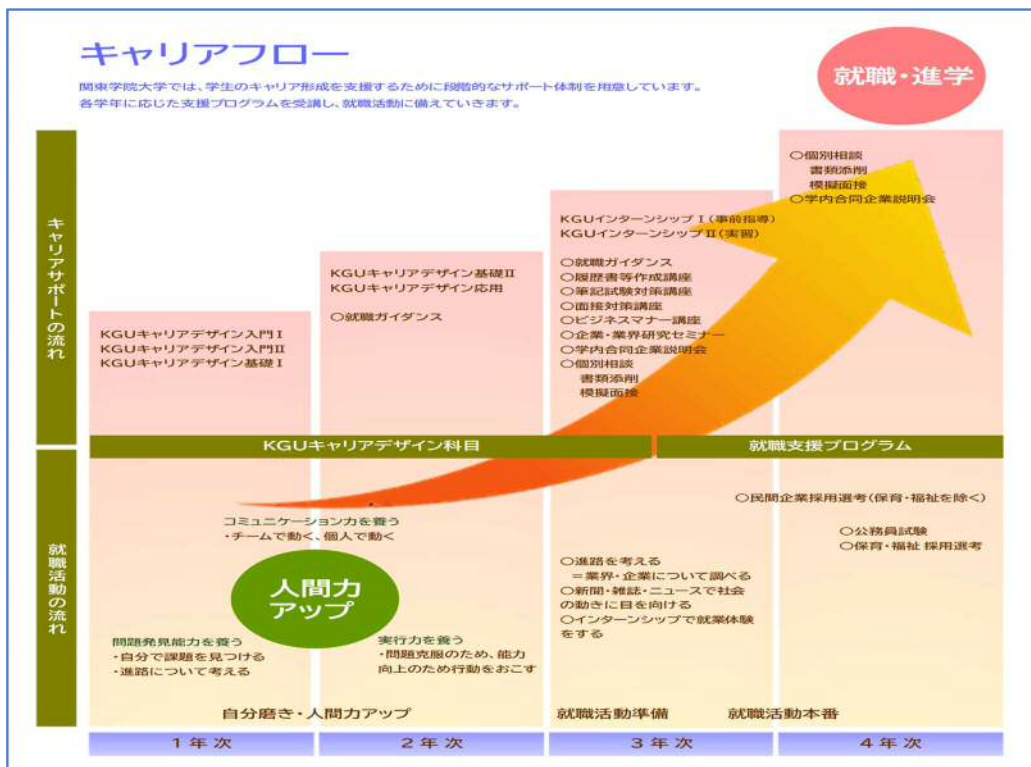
キャリアフロー

関東学院大学では、学生のキャリア形成を支援するために段階的なサポート体制を用意しています。
各学年に応じた支援プログラムを受講し、就職活動に備えていきます。

就職・進学

キャリアサポートの流れ

KGUキャリアデザイン入門Ⅰ
KGUキャリアデザイン入門Ⅱ
KGUキャリアデザイン基礎Ⅰ

KGUキャリアデザイン基礎Ⅱ
KGUキャリアデザイン応用

○就職ガイダンス

KGUインターンシップⅠ（事前指導）
KGUインターンシップⅡ（実習）

○就職ガイダンス
○履歴書等作成講座
○筆記試験対策講座
○面接対策講座
○ビジネスマナー講座
○企業・業界研究セミナー
○学内合同企業説明会
○個別相談
書類添削
模擬面接

○個別相談
書類添削
模擬面接
○学内合同企業説明会

KGUキャリアデザイン科目

就職支援プログラム

就職活動の流れ

コミュニケーション力を養う
・チームで動く、個人で動く

人間力アップ

問題発見能力を養う
・自分で課題を見つける
・進路について考える

実行力を養う
・問題克服のため、能力向上のため行動をおこす

○進路を考える
＝業界・企業について調べる
○新聞・雑誌・ニュースで社会の動きに目を向ける
○インターンシップで就業体験をする

○民間企業採用選考（保育・福祉を除く）

○公務員試験
○保育・福祉 採用選考

自分磨き・人間力アップ

就職活動準備

就職活動本番

1年次

2年次

3年次

4年次